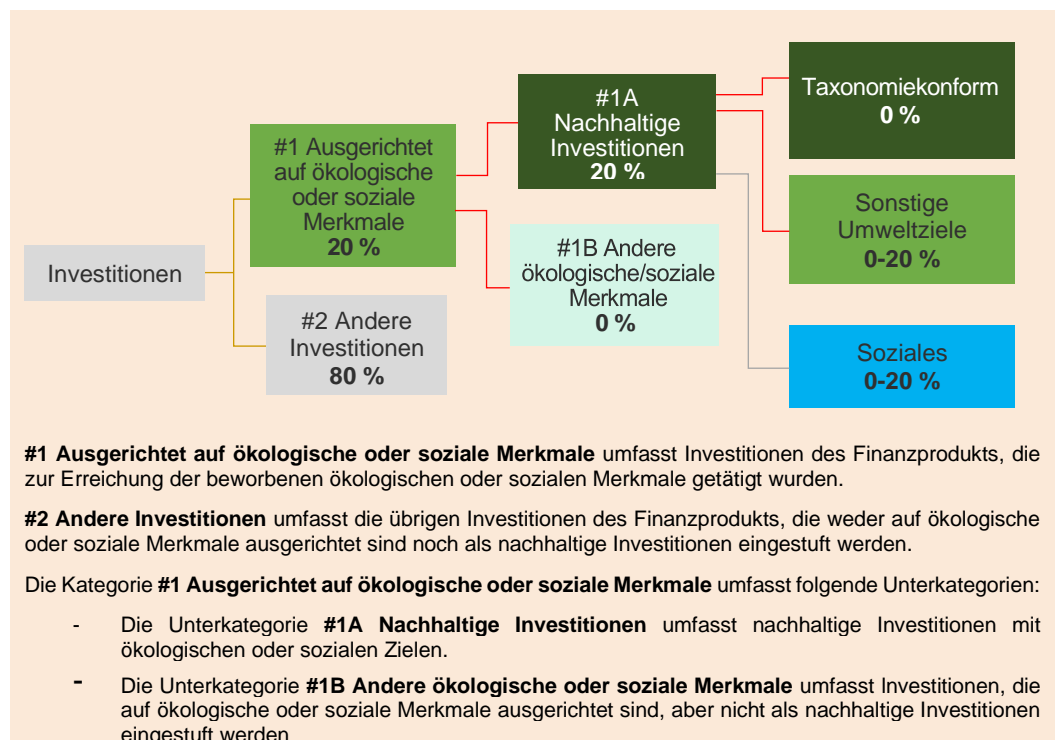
Investitionen

#1 Ausgerichtet auf ökologische oder soziale Merkmale
**20 %**

#2 Andere Investitionen
**80 %**

#1A Nachhaltige Investitionen
**20 %**

#1B Andere ökologische/soziale Merkmale
**0 %**

Taxonomiekonform
**0 %**

Sonstige Umweltziele
**0-20 %**

Soziales
**0-20 %**

**#1 Ausgerichtet auf ökologische oder soziale Merkmale** umfasst Investitionen des Finanzprodukts, die zur Erreichung der beworbenen ökologischen oder sozialen Merkmale getätigt wurden.

**#2 Andere Investitionen** umfasst die übrigen Investitionen des Finanzprodukts, die weder auf ökologische oder soziale Merkmale ausgerichtet sind noch als nachhaltige Investitionen eingestuft werden.

Die Kategorie **#1 Ausgerichtet auf ökologische oder soziale Merkmale** umfasst folgende Unterkategorien:

- Die Unterkategorie **#1A Nachhaltige Investitionen** umfasst nachhaltige Investitionen mit ökologischen oder sozialen Zielen.

- Die Unterkategorie **#1B Andere ökologische oder soziale Merkmale** umfasst Investitionen, die auf ökologische oder soziale Merkmale ausgerichtet sind, aber nicht als nachhaltige Investitionen eingestuft werden.